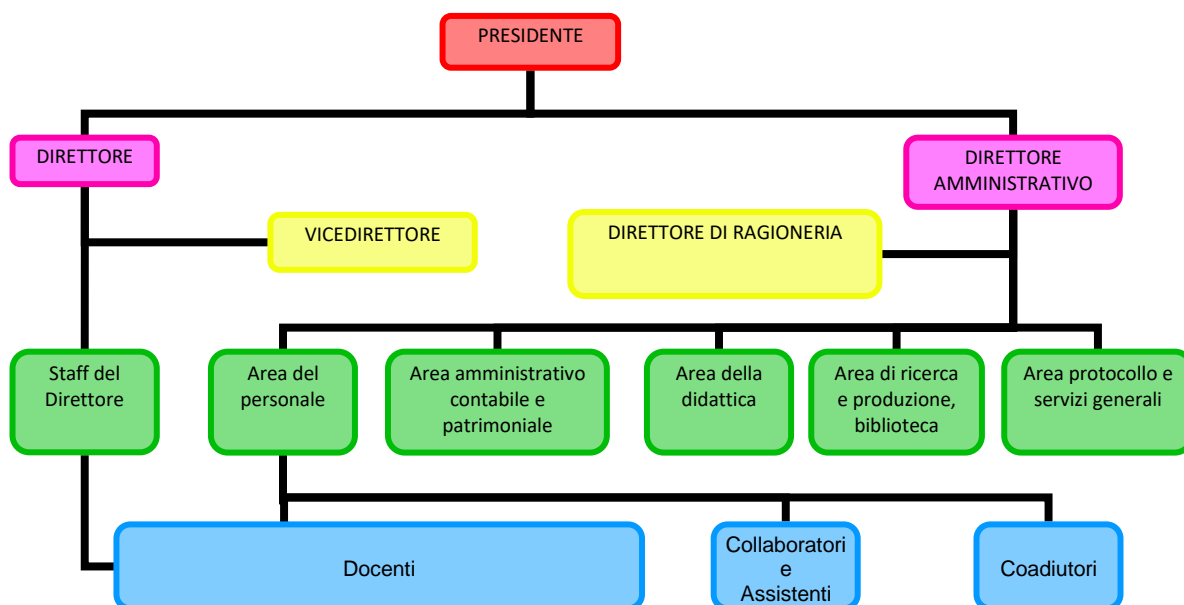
PRESIDENTE

DIRETTORE

DIRETTORE AMMINISTRATIVO

VICEDIRETTORE

DIRETTORE DI RAGIONERIA

Staff del Direttore

Area del personale

Area amministrativo contabile e patrimoniale

Area della didattica

Area di ricerca e produzione, biblioteca

Area protocollo e servizi generali

Docenti

Collaboratori e Assistenti

Coadiutori